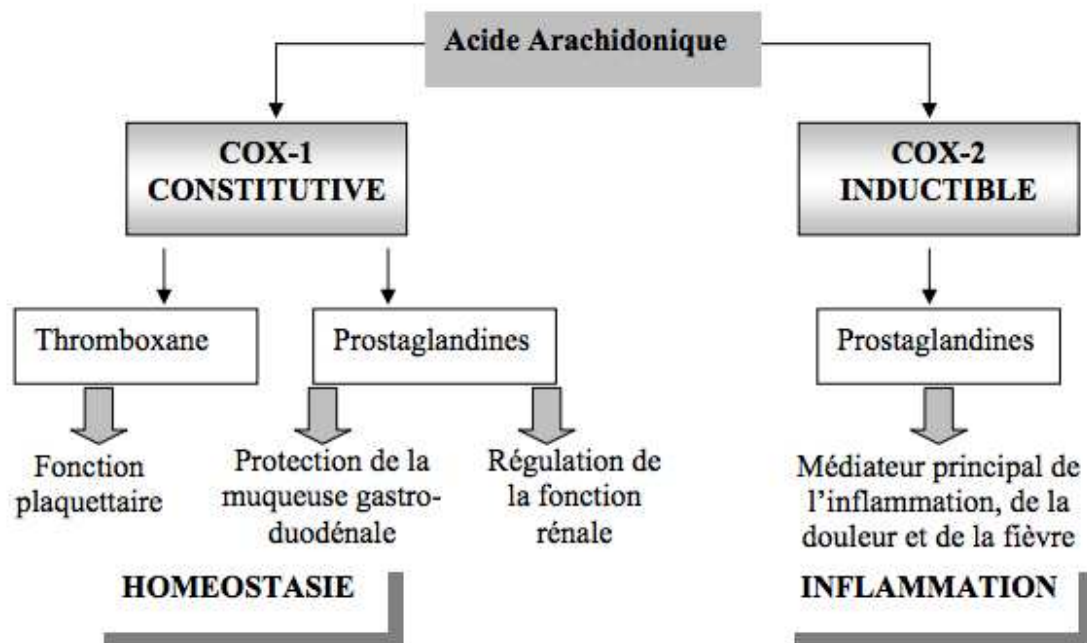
Acide Arachidonique

COX-1
CONSTITUTIVE

COX-2
INDUCTIBLE

Thromboxane

Prostaglandines

Prostaglandines

Fonction plaquettaire

Protection de la muqueuse gastroduodénale

Régulation de la fonction rénale

Médiateur principal de l'inflammation, de la douleur et de la fièvre

HOMEOSTASIE

INFLAMMATION